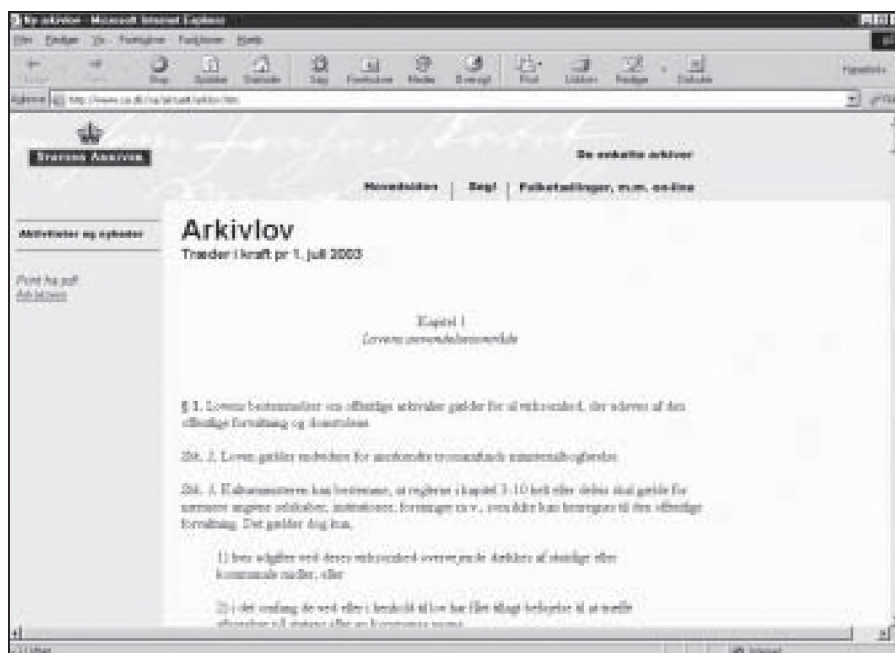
Ny arkivlov - Microsoft Internet Explorer

Filer Rediger Vis Foretrukne Funktioner Hjælp

Stop Opdater Startside Søg Foretrukne Medier Oversigt Print Udskriv Rediger Diskuter

Adresse http://www.sa.dk/sa/aktuelt/arkilov.htm

Hyperlinks

STATENS ARKIVER

De enkelte arkiver

Hovedsiden | Søg! | Folketællinger, m.m. on-line

Aktiviteter og nyheder

Print ha pdf Arkivloven

Arkivlov
Træder i kraft pr 1. juli 2003

Kapitel 1
Lovens anvendelsesområde

§ 1. Lovens bestemmelser om offentlige arkivalier gælder for al virksomhed, der udøves af den offentlige forvaltning og domstolene.

Stk. 2. Loven gælder endvidere for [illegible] ministerialbøgerne.

Stk. 3. Kulturministeren kan bestemme, at reglerne i kapitel 3-10 helt eller delvis skal gælde for nærmere angivne selskaber, institutioner, foreninger m.v., som ikke kan henregnes til den offentlige forvaltning. Det gælder dog kun,

1) hvis udgifter ved deres virksomhed overvejende dækkes af statslige eller kommunale midler, eller

2) i det omfang de ved eller i henhold til lov har fået tillagt beføjelse til at træffe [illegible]

Udført

Internet